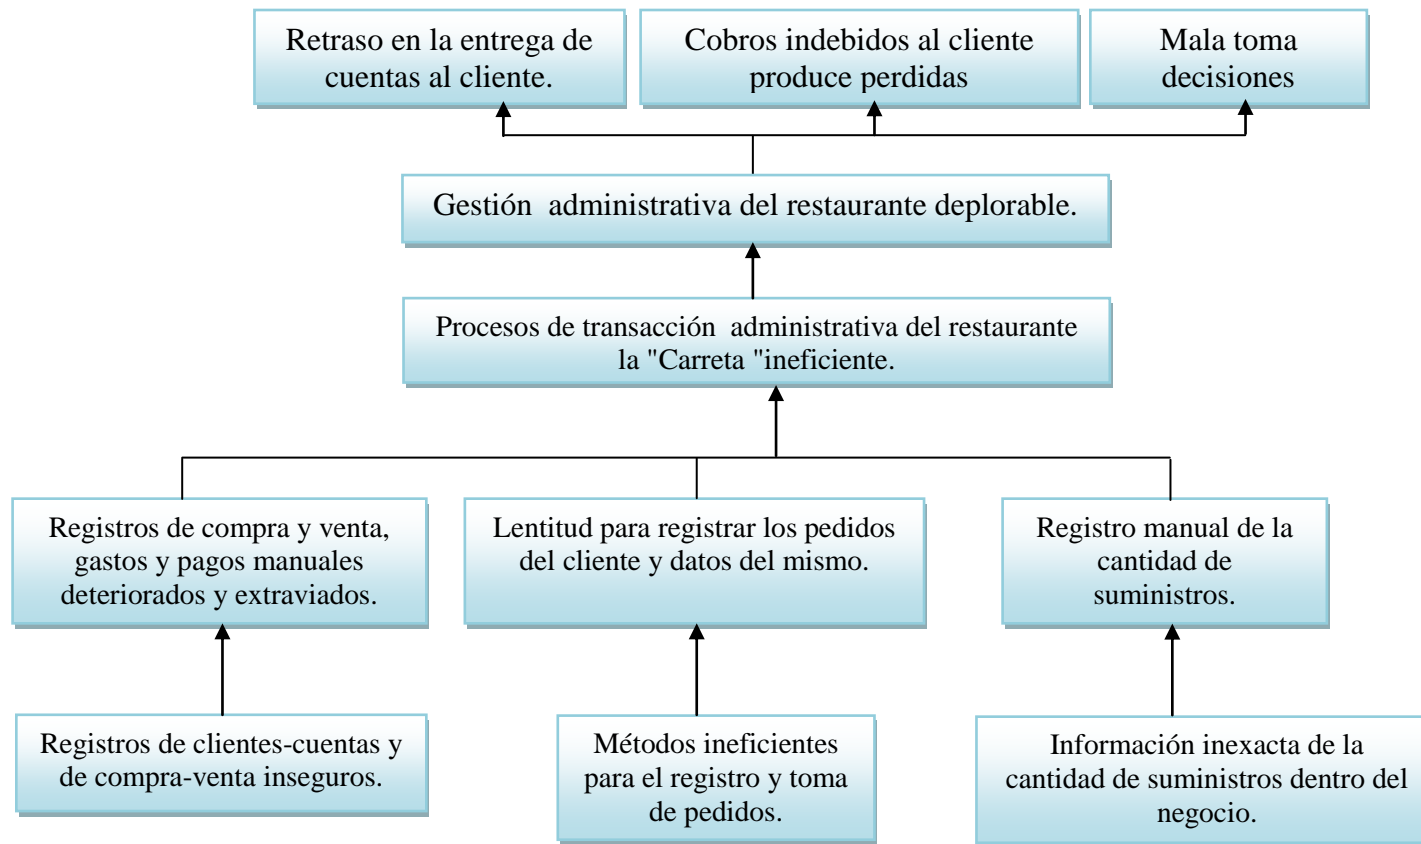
Retraso en la entrega de cuentas al cliente.

Cobros indebidos al cliente produce perdidas

Mala toma decisiones

Gestión administrativa del restaurante deplorable.

Procesos de transacción administrativa del restaurante la "Carreta "ineficiente.

Registros de compra y venta, gastos y pagos manuales deteriorados y extraviados.

Lentitud para registrar los pedidos del cliente y datos del mismo.

Registro manual de la cantidad de suministros.

Registros de clientes-cuentas y de compra-venta inseguros.

Métodos ineficientes para el registro y toma de pedidos.

Información inexacta de la cantidad de suministros dentro del negocio.